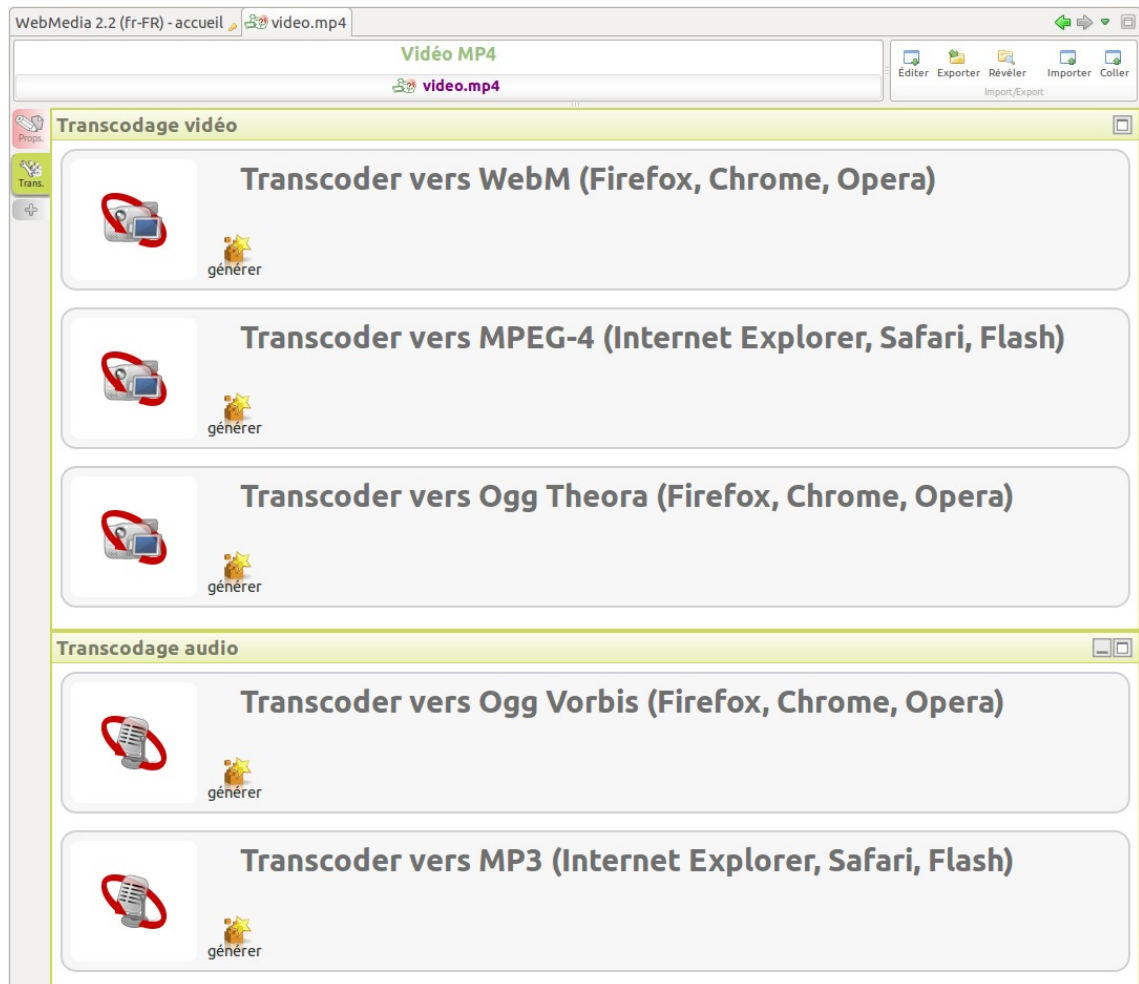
WebMedia 2.2 (fr-FR) - accueil
video.mp4

Vidéo MP4
video.mp4

Éditer Exporter Révéler Importer Coller
Import/Export

Props.
Trans.

Transcodage vidéo

Transcoder vers WebM (Firefox, Chrome, Opera)
générer

Transcoder vers MPEG-4 (Internet Explorer, Safari, Flash)
générer

Transcoder vers Ogg Theora (Firefox, Chrome, Opera)
générer

Transcodage audio

Transcoder vers Ogg Vorbis (Firefox, Chrome, Opera)
générer

Transcoder vers MP3 (Internet Explorer, Safari, Flash)
générer